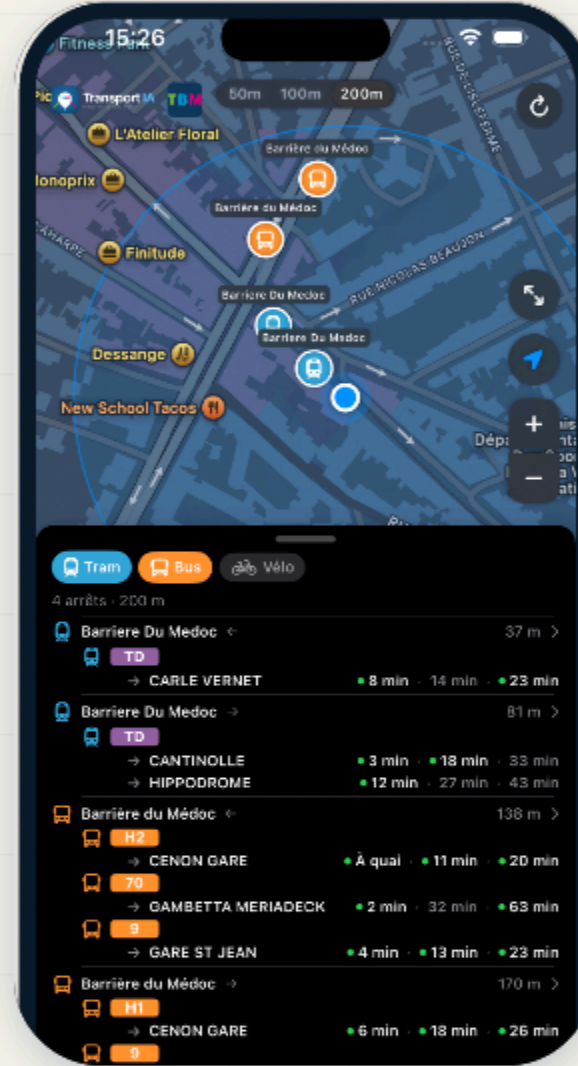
15:26

Fitness Park

Pic

TransportIA

TBM

50m 100m 200m

L'Atelier Floral

Barrière du Médoc

Monoprix

Barrière du Médoc

Finitude

Barrière du Médoc

Barrière Du Médoc

Dessange

New School Tacos

RUE NICOLAS BEAUJON

Dépa

Tram Bus Vélo

4 arrêts · 200 m

Barriere Du Medoc ← 37 m >

TD

→ CARLE VERNET • 8 min · 14 min · • 23 min

Barriere Du Medoc → 81 m >

TD

→ CANTINOLLE • 3 min · • 18 min · 33 min

→ HIPPODROME • 12 min · 27 min · 43 min

Barrière du Médoc ← 138 m >

H2

→ CENON GARE • À quai · • 11 min · • 20 min

70

→ GAMBETTA MERIADECK • 2 min · 32 min · • 63 min

9

→ GARE ST JEAN • 4 min · • 13 min · • 23 min

Barrière du Médoc → 170 m >

H1

→ CENON GARE • 6 min · • 18 min · • 26 min

9